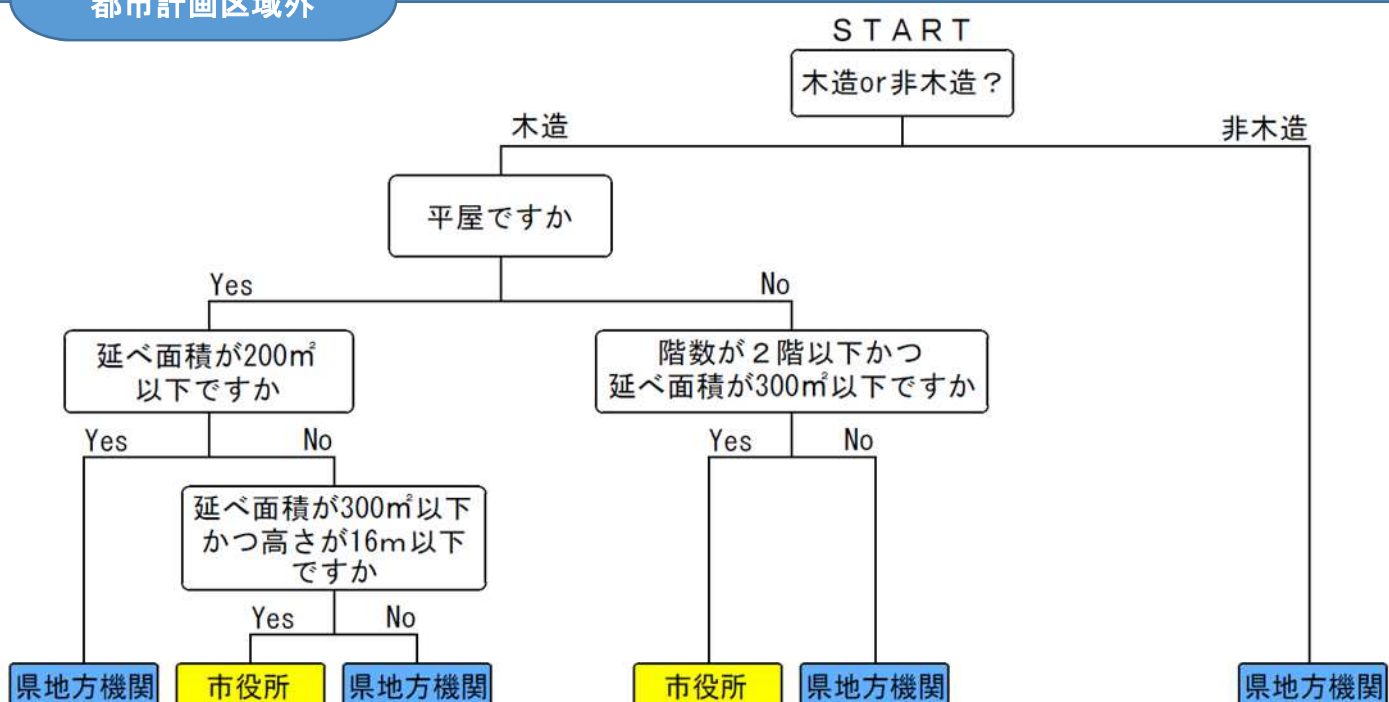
都市計画区域外

START

木造or非木造？

木造

非木造

平屋ですか

Yes

No

延べ面積が200㎡以下ですか

階数が２階以下かつ延べ面積が300㎡以下ですか

Yes

No

Yes

No

延べ面積が300㎡以下かつ高さが16m以下ですか

Yes

No

県地方機関

市役所

県地方機関

市役所

県地方機関

県地方機関